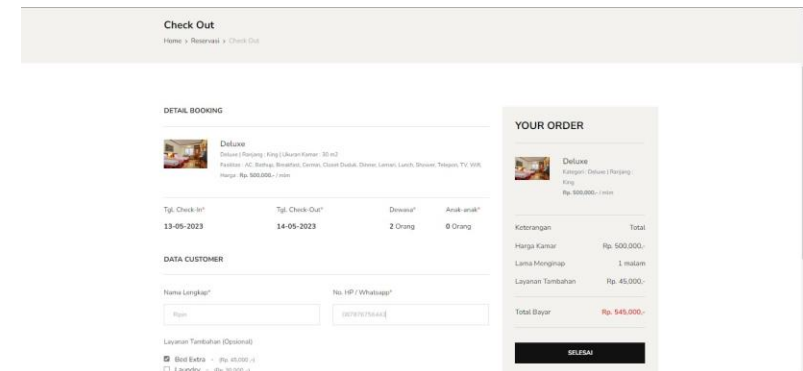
Check Out
Home > Reservasi > Check Out

DETAIL BOOKING

Deluxe
Deluxe | Ranjang : King | Ukuran Kamar : 30 m2
Fasilitas : AC, Bathup, Breakfast, Cermin, Closet Duduk, Dinner, Lemari, Lunch, Shower, Telepon, TV, Wifi,
Harga : Rp. 500.000,- / mlm

| Tgl. Check-In* | Tgl. Check-Out* | Dewasa* | Anak-anak* |
|---|---|---|---|
| 13-05-2023 | 14-05-2023 | 2 Orang | 0 Orang |

DATA CUSTOMER

Nama Lengkap*
Ryan

No. HP / Whatsapp*
08787875443

Layanan Tambahan (Opsional)
Bed Extra - (Rp. 45.000,-)
Laundry - (Rp. 30.000,-)

YOUR ORDER

Deluxe
Kategori : Deluxe | Ranjang : King
Rp. 500.000,- / mlm

| Keterangan | Total |
|---|---|
| Harga Kamar | Rp. 500.000,- |
| Lama Menginap | 1 malam |
| Layanan Tambahan | Rp. 45.000,- |
| Total Bayar | Rp. 545.000,- |

SELESAI